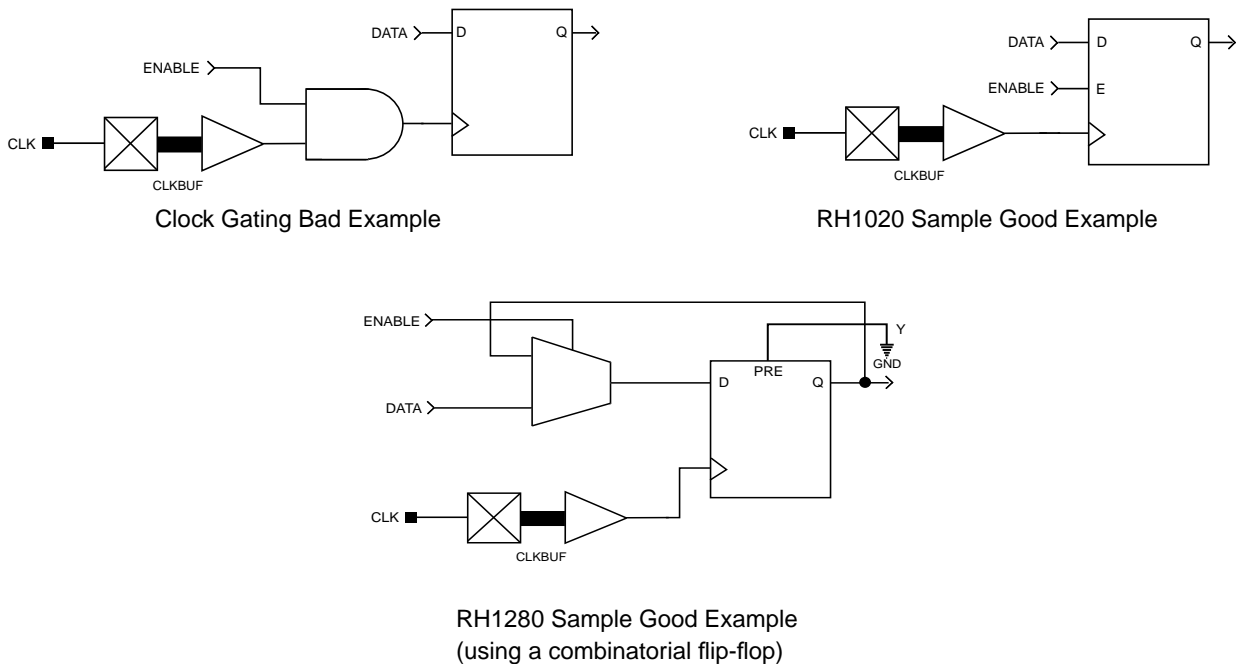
DATA
D
Q
ENABLE
CLK
CLKBUF

Clock Gating Bad Example

DATA
D
Q
ENABLE
E
CLK
CLKBUF

RH1020 Sample Good Example

ENABLE
Y
GND
PRE
D
Q
DATA
CLK
CLKBUF

RH1280 Sample Good Example
(using a combinatorial flip-flop)